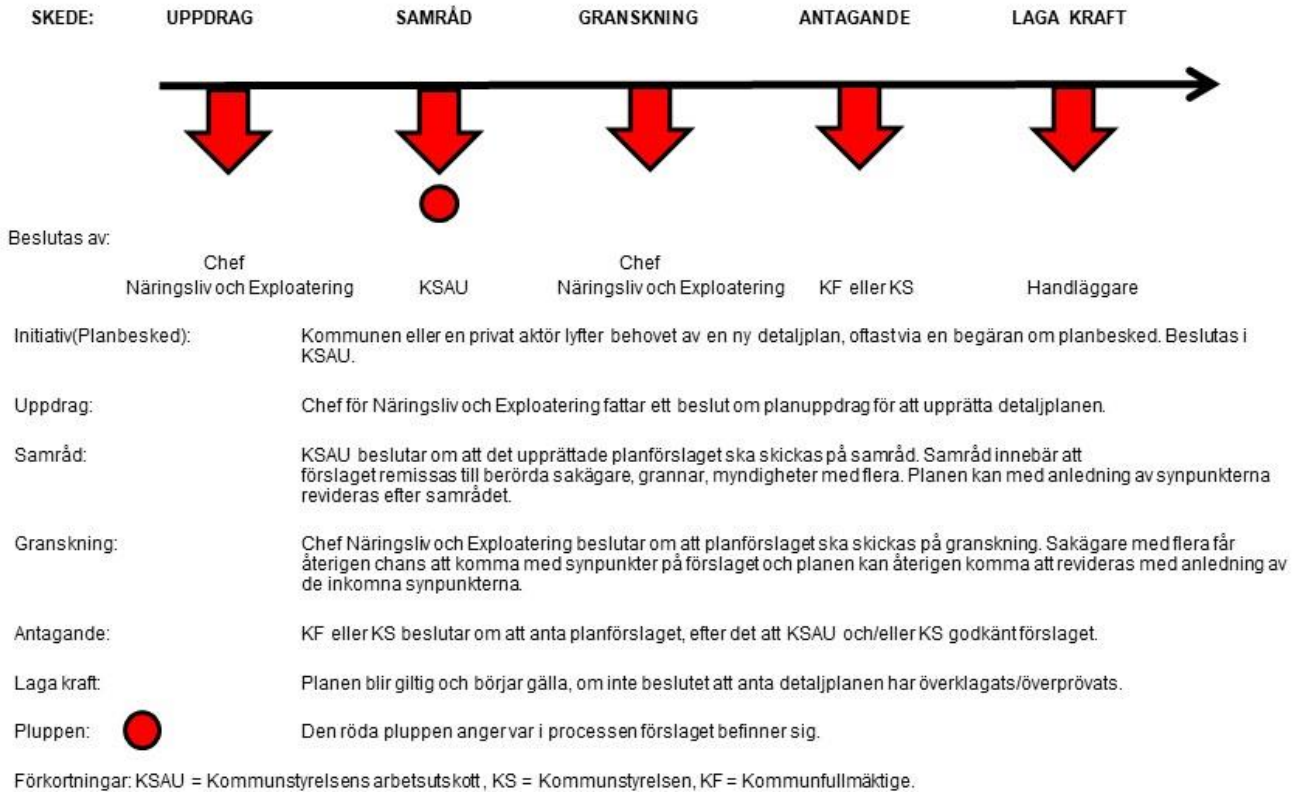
SKEDE: UPPDRAG SAMRÅD GRANSKNING ANTAGANDE LAGA KRAFT

Beslutas av:

Chef Näringsliv och Exploatering

KSAU

Chef Näringsliv och Exploatering

KF eller KS

Handläggare

Initiativ(Planbesked): Kommunen eller en privat aktör lyfter behovet av en ny detaljplan, oftast via en begäran om planbesked. Beslutas i KSAU.

Uppdrag: Chef för Näringsliv och Exploatering fattar ett beslut om planuppdrag för att upprätta detaljplanen.

Samråd: KSAU beslutar om att det upprättade planförslaget ska skickas på samråd. Samråd innebär att förslaget remissas till berörda sakägare, grannar, myndigheter med flera. Planen kan med anledning av synpunkterna revideras efter samrådet.

Granskning: Chef Näringsliv och Exploatering beslutar om att planförslaget ska skickas på granskning. Sakägare med flera får återigen chans att komma med synpunkter på förslaget och planen kan återigen komma att revideras med anledning av de inkomna synpunkterna.

Antagande: KF eller KS beslutar om att anta planförslaget, efter det att KSAU och/eller KS godkänt förslaget.

Laga kraft: Planen blir giltig och börjar gälla, om inte beslutet att anta detaljplanen har överklagats/överprövats.

Pluppen: Den röda pluppen anger var i processen förslaget befinner sig.

Förkortningar: KSAU = Kommunstyrelsens arbetsutskott , KS = Kommunstyrelsen, KF = Kommunfullmäktige.